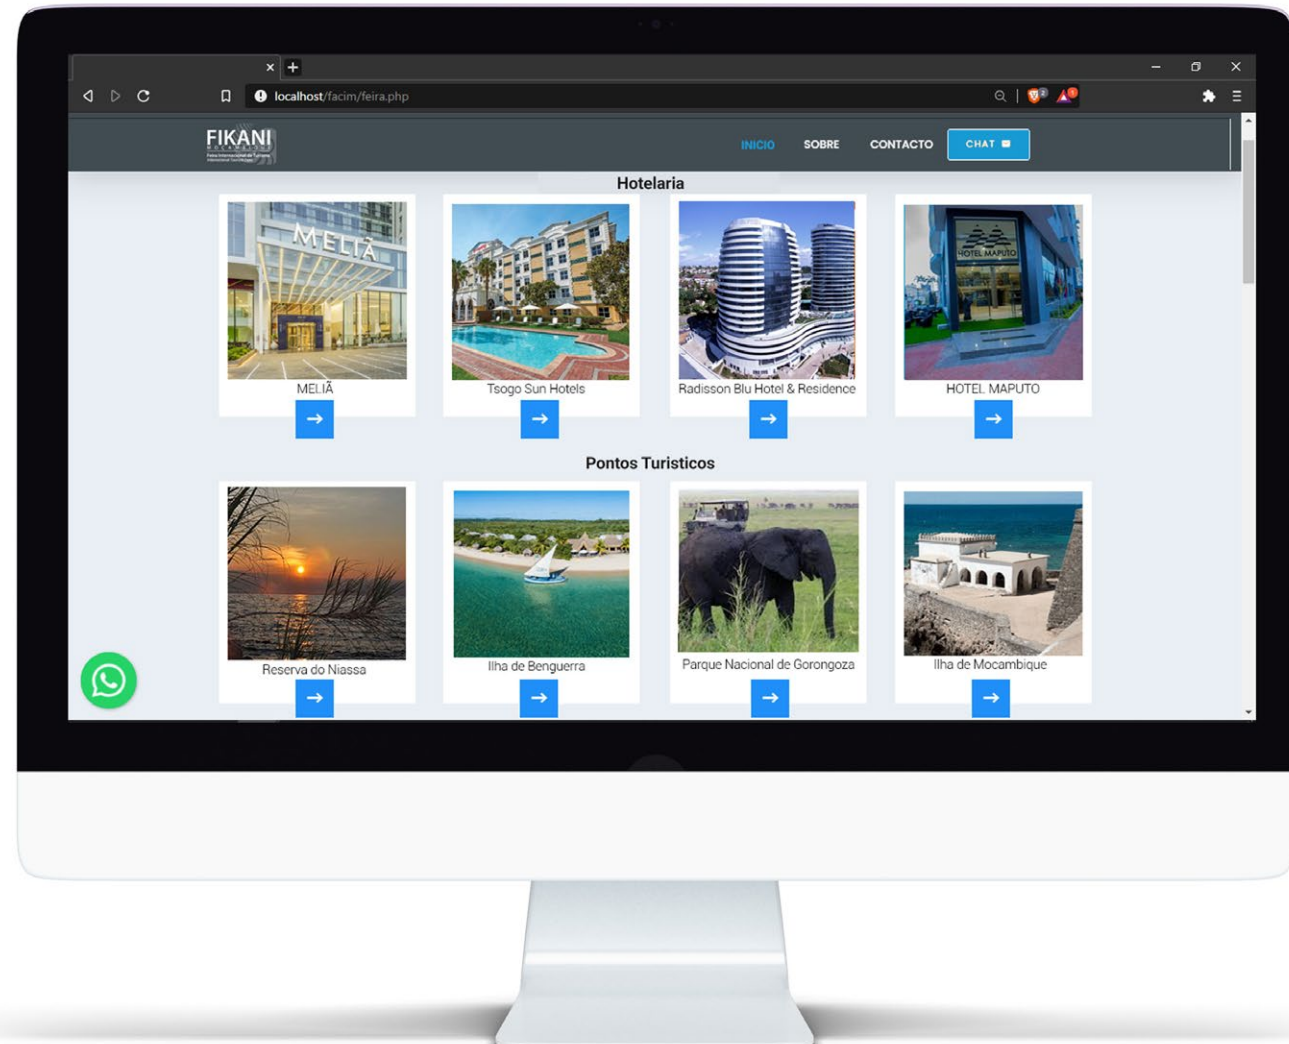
localhost/facim/feira.php

FIKANI

INICIO SOBRE CONTACTO CHAT

Hotelaria

MELIÃ

MELIÃ

Tsogo Sun Hotels

Radisson Blu Hotel & Residence

HOTEL MAPUTO

HOTEL MAPUTO

Pontos Turisticos

Reserva do Niassa

Ilha de Benguerra

Parque Nacional de Gorongoza

Ilha de Mocambique